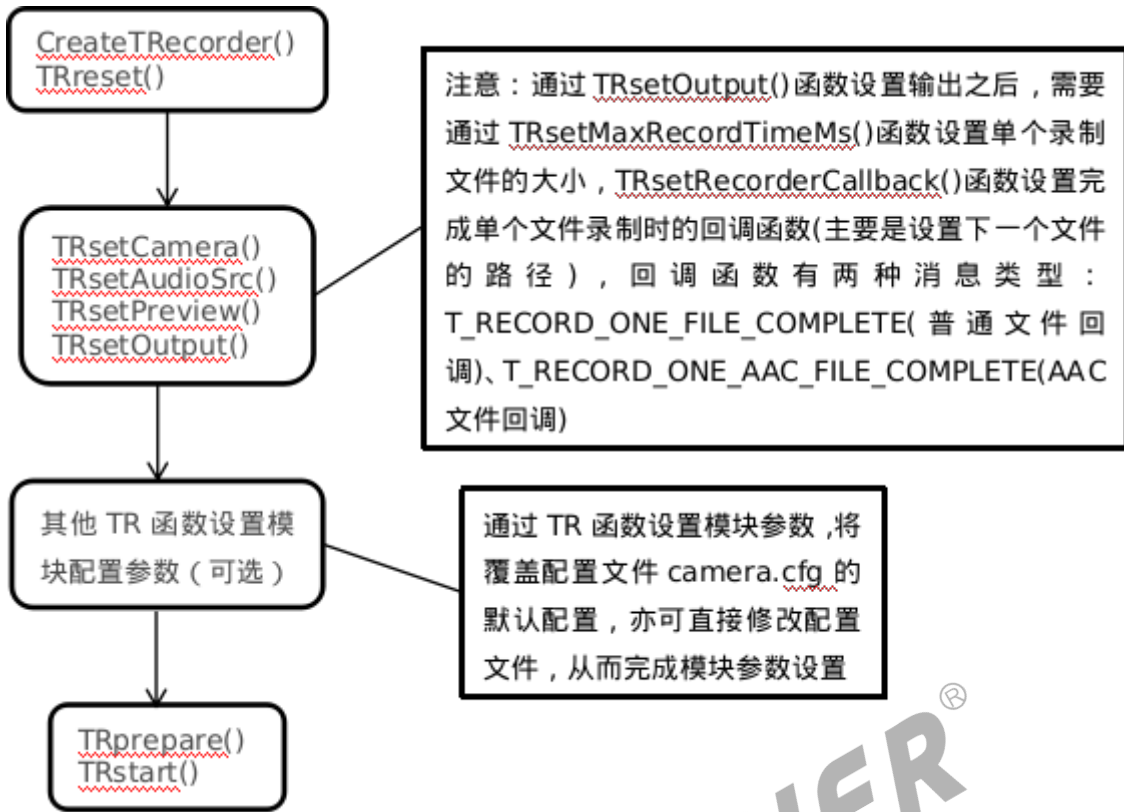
CreateTRecorder()
TRreset()

注意：通过 TRsetOutput()函数设置输出之后，需要通过 TRsetMaxRecordTimeMs()函数设置单个录制文件的大小，TRsetRecorderCallback()函数设置完成单个文件录制时的回调函数(主要是设置下一个文件的路径)，回调函数有两种消息类型：T_RECORD_ONE_FILE_COMPLETE(普通文件回调)、T_RECORD_ONE_AAC_FILE_COMPLETE(AAC 文件回调)

TRsetCamera()
TRsetAudioSrc()
TRsetPreview()
TRsetOutput()

其他 TR 函数设置模块配置参数（可选）

通过 TR 函数设置模块参数，将覆盖配置文件 camera.cfg 的默认配置，亦可直接修改配置文件，从而完成模块参数设置

TRprepare()
TRstart()

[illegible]IER®